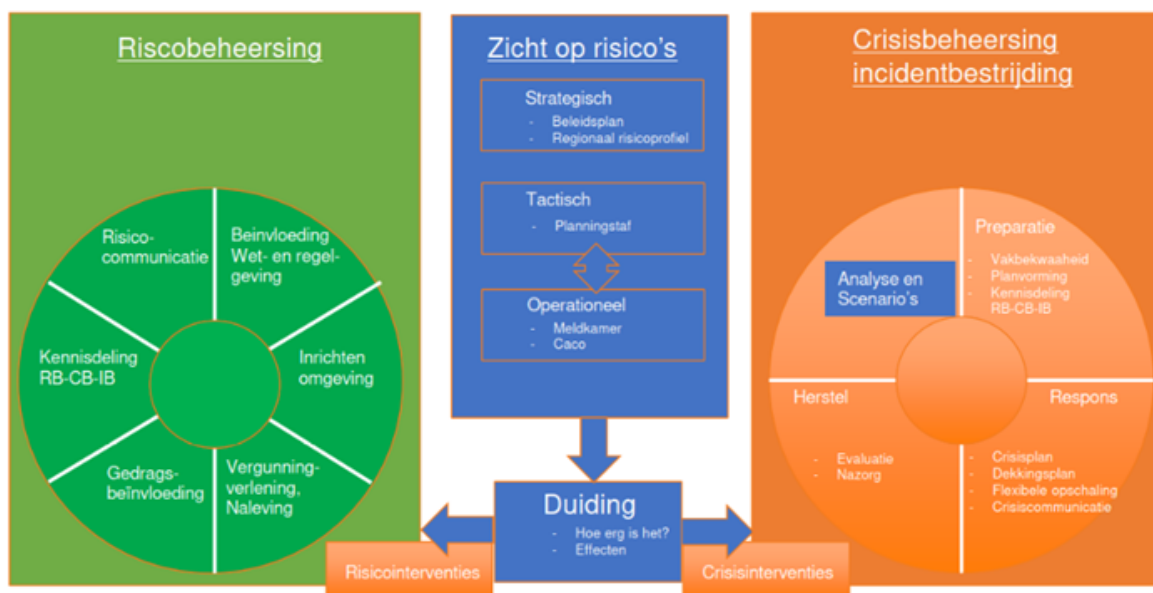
Riscobeheersing

Risico-communicatie

Beinvloeding Wet- en regel-geving

Kennisdeling RB-CB-IB

Inrichten omgeving

Gedrags-beïnvloeding

Vergunning-verlening, Naleving

Zicht op risico's

Strategisch
- Beleidsplan
- Regionaal risicoprofiel

Tactisch
- Planningstaf

Operationeel
- Meldkamer
- Caco

Crisisbeheersing incidentbestrijding

Preparatie
- Vakbekwaaheid
- Planvorming
- Kennisdeling RB-CB-IB

Analyse en Scenario's

Herstel
- Evaluatie
- Nazorg

Respons
- Crisisplan
- Dekkingsplan
- Flexibele opschaling
- Crisiscommunicatie

Duiding
- Hoe erg is het?
- Effecten

Risicointerventies

Crisisinterventies